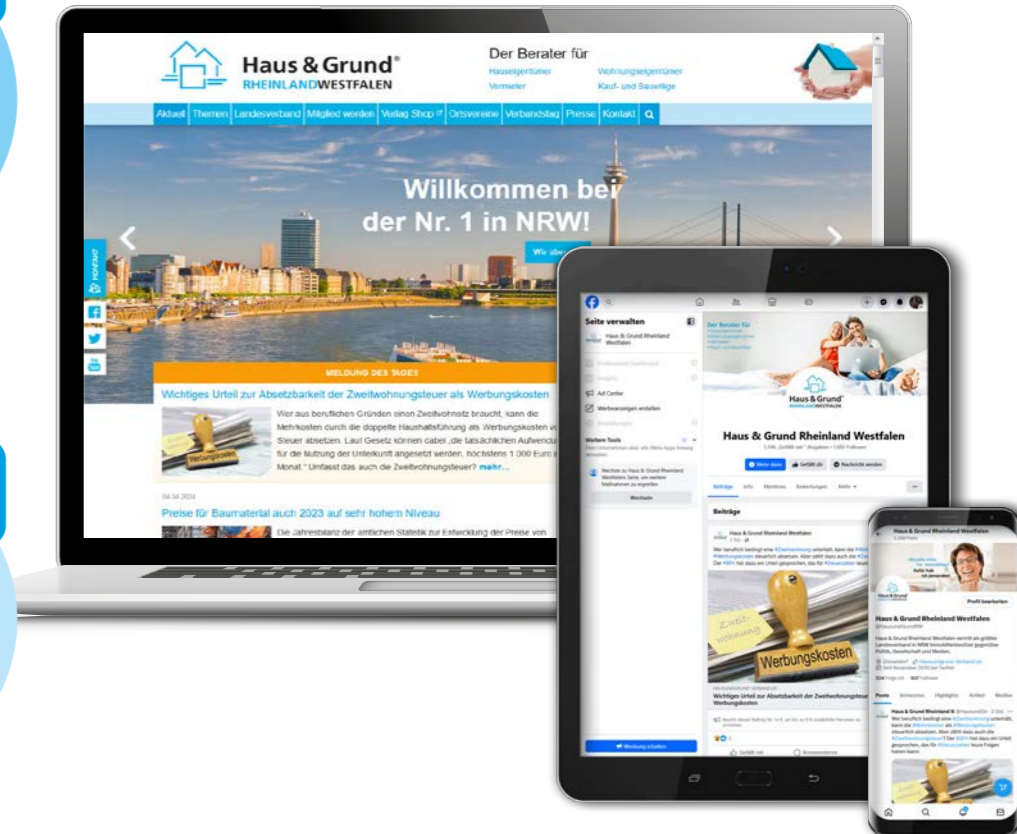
Haus & Grund®
RHEINLANDWESTFALEN

Der Berater für
Hauseigentümer
Vermieter
Wohnungseigentümer
Kauf- und Bauwillige

Aktuell | Themen | Landesverband | Mitglied werden | Verlag Shop | Ortsvereine | Verbandstag | Presse | Kontakt

Willkommen bei
der Nr. 1 in NRW!

KONTAKT

MELDUNG DES TAGES

Wichtiges Urteil zur Absetzbarkeit der Zweitwohnungsteuer als Werbungskosten

Wer aus beruflichen Gründen einen Zweitwohnsitz braucht, kann die Mehrkosten durch die doppelte Haushaltsführung als Werbungskosten vo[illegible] Steuer absetzen. Laut Gesetz können dabei „die tatsächlichen Aufwendu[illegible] für die Nutzung der Unterkunft angesetzt werden, höchstens 1 000 Euro i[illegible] Monat." Umfasst das auch die Zweitwohnungsteuer? mehr...

04.04.2024

Preise für Baumaterial auch 2023 auf sehr hohem Niveau

Die Jahresbilanz der amtlichen Statistik zur Entwicklung der Preise von

Seite verwalten

Haus & Grund Rheinland Westfalen

Ad Center

Werbeanzeigen erstellen

Weitere Tools

Wechseln

Werbung erstellen

Haus & Grund Rheinland Westfalen

Beiträge

Wichtiges Urteil zur Absetzbarkeit der Zweitwohnungsteuer als Werbungskosten

Werbungskosten

Zweitwohnung

Haus & Grund Rheinland Westfalen

Profil bearbeiten

Posts